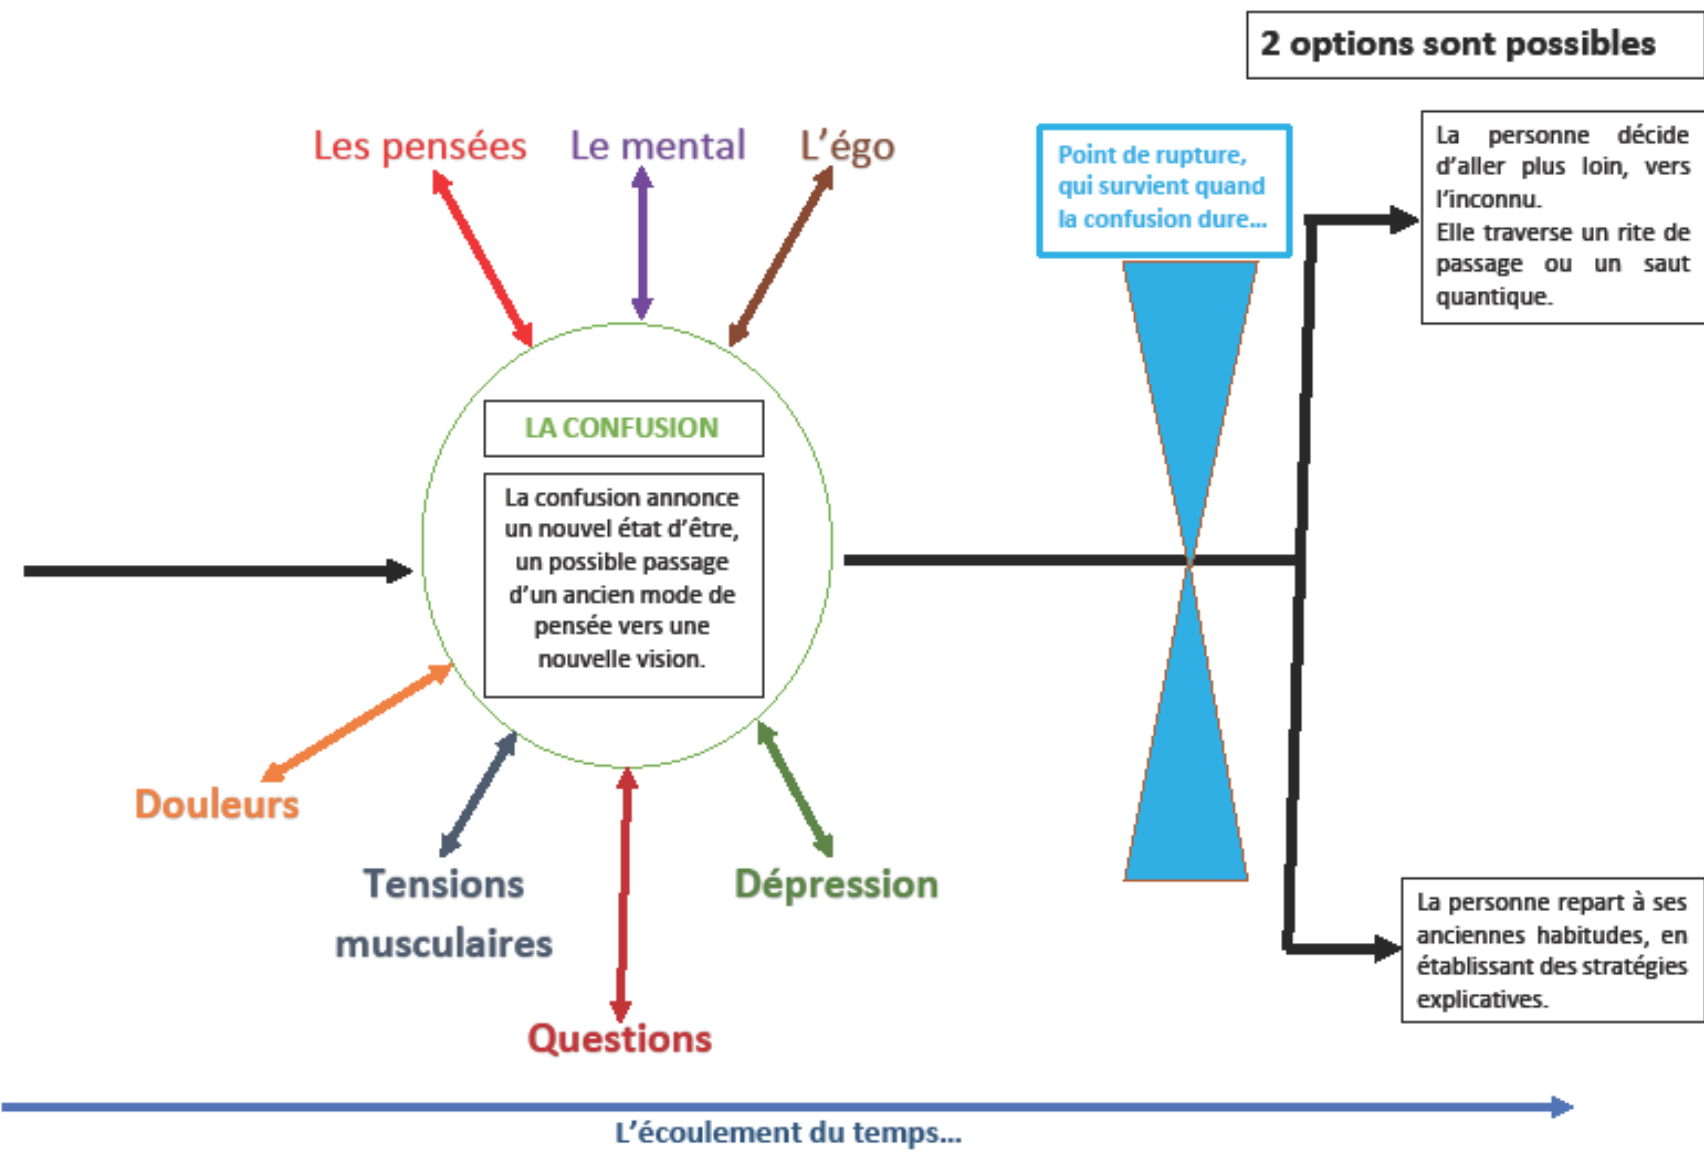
2 options sont possibles

Les pensées

Le mental

L'égo

Point de rupture, qui survient quand la confusion dure...

La personne décide d'aller plus loin, vers l'inconnu.
Elle traverse un rite de passage ou un saut quantique.

LA CONFUSION

La confusion annonce un nouvel état d'être, un possible passage d'un ancien mode de pensée vers une nouvelle vision.

Douleurs

Tensions musculaires

Questions

Dépression

La personne repart à ses anciennes habitudes, en établissant des stratégies explicatives.

L'écoulement du temps...